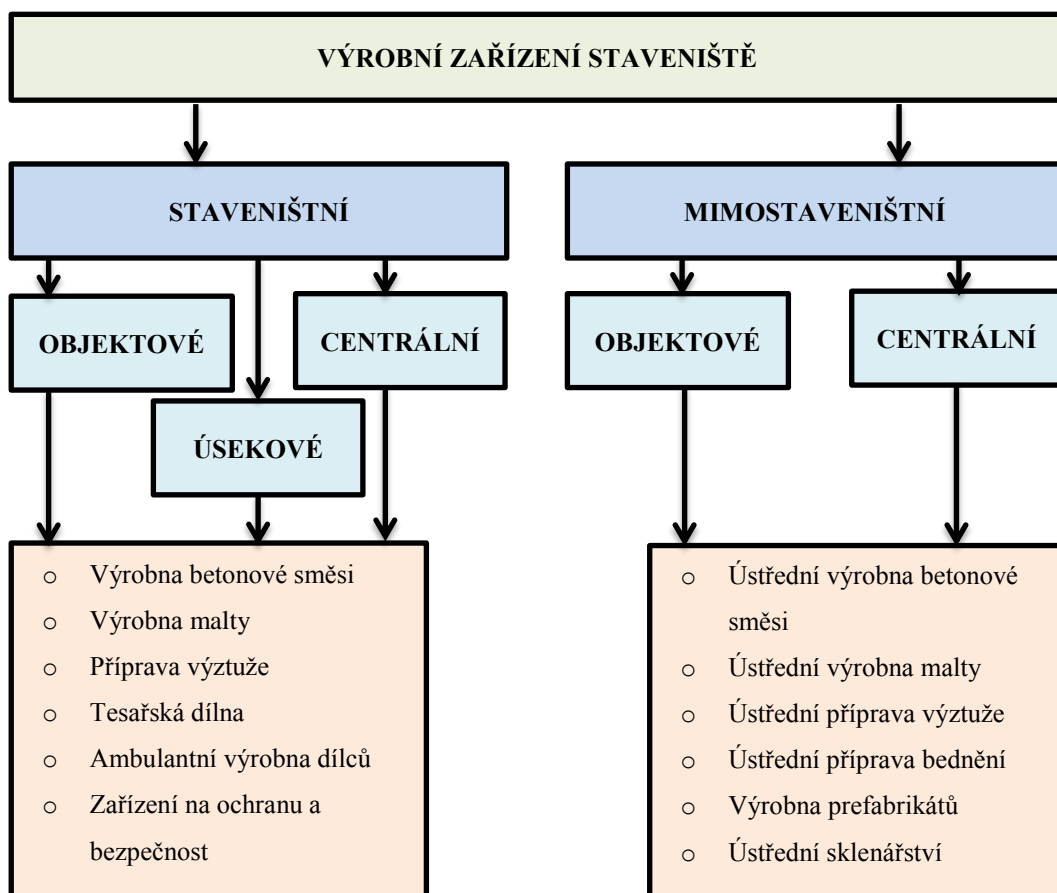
VÝROBNÍ ZAŘÍZENÍ STAVENIŠTĚ

STAVENIŠTNÍ

MIMOSTAVENIŠTNÍ

OBJEKTOVÉ

CENTRÁLNÍ

ÚSEKOVÉ

OBJEKTOVÉ

CENTRÁLNÍ

o Výrobna betonové směsi
o Výrobna malty
o Příprava výztuže
o Tesařská dílna
o Ambulantní výrobna dílců
o Zařízení na ochranu a bezpečnost

o Ústřední výrobna betonové směsi
o Ústřední výrobna malty
o Ústřední příprava výztuže
o Ústřední příprava bednění
o Výrobna prefabrikátů
o Ústřední sklenářství